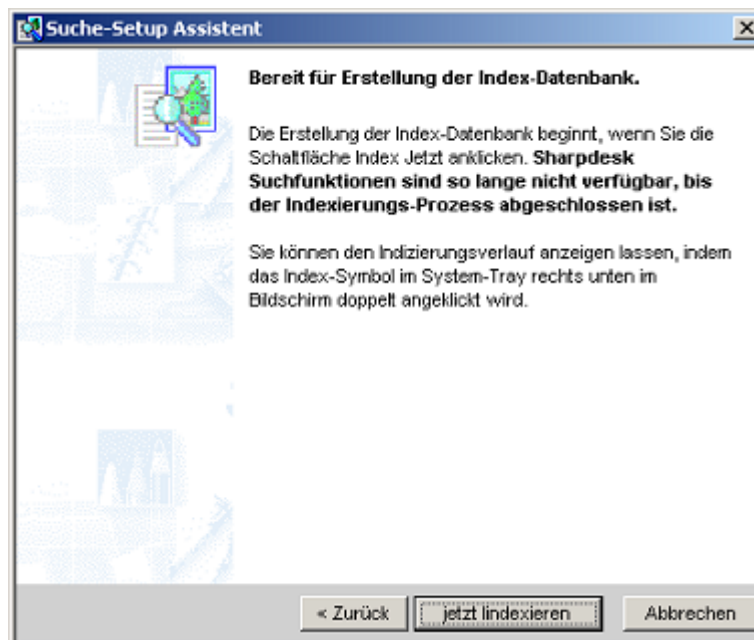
Suche-Setup Assistent

Bereit für Erstellung der Index-Datenbank.

Die Erstellung der Index-Datenbank beginnt, wenn Sie die Schaltfläche Index Jetzt anklicken. **Sharpdesk Suchfunktionen sind so lange nicht verfügbar, bis der Indexierungs-Prozess abgeschlossen ist.**

Sie können den Indizierungsverlauf anzeigen lassen, indem das Index-Symbol im System-Tray rechts unten im Bildschirm doppelt angeklickt wird.

< Zurück | jetzt Iindexieren | Abbrechen